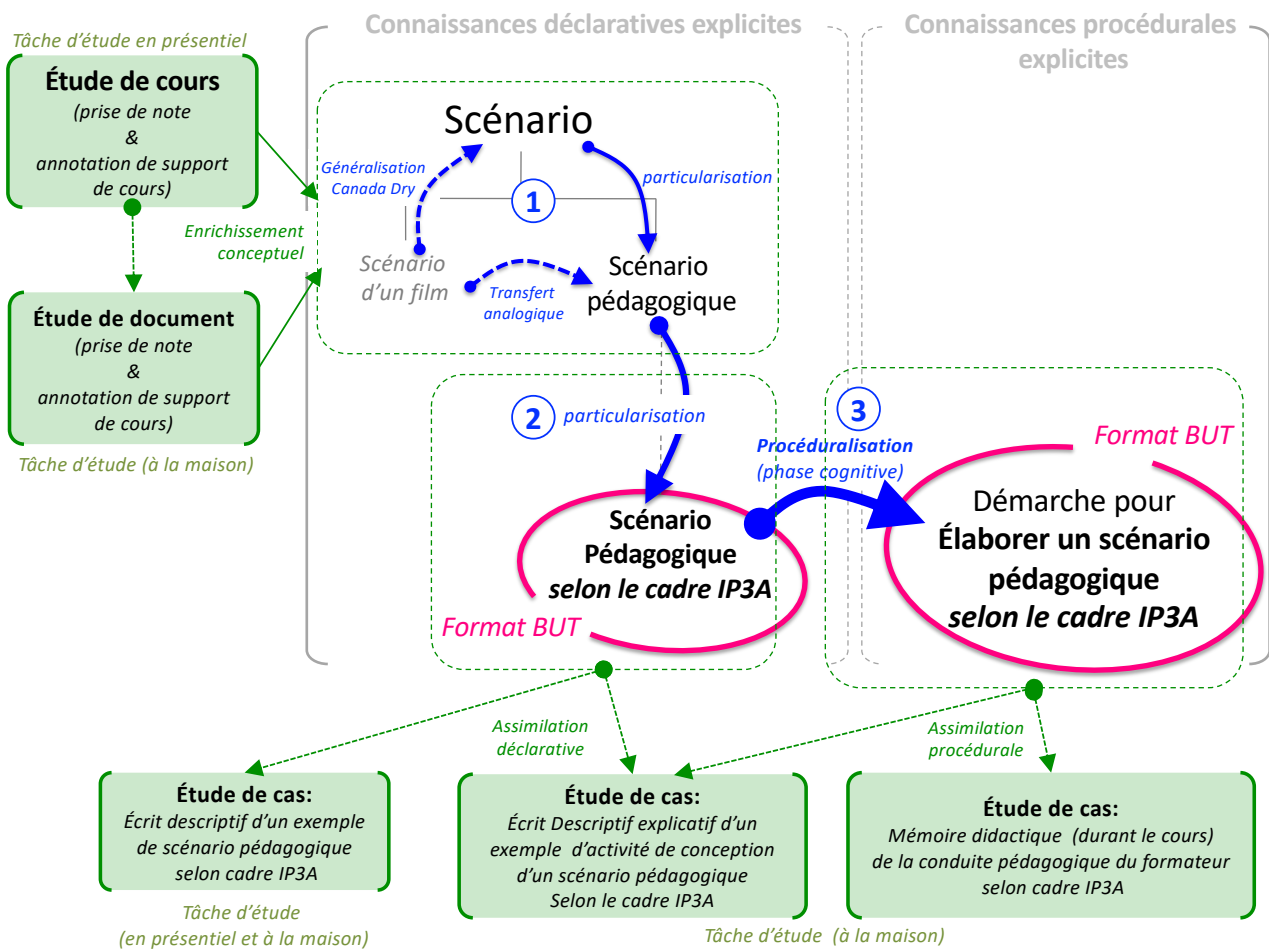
Tâche d'étude en présentiel

Étude de cours
(prise de note
&
annotation de support de cours)

Étude de document
(prise de note
&
annotation de support de cours)

Tâche d'étude (à la maison)

Enrichissement conceptuel

Connaissances déclaratives explicites

Connaissances procédurales explicites

Scénario

Généralisation Canada Dry

1

particularisation

Scénario d'un film

Transfert analogique

Scénario pédagogique

2

particularisation

Scénario Pédagogique selon le cadre IP3A

Format BUT

3

Procéduralisation
(phase cognitive)

Format BUT

Démarche pour Élaborer un scénario pédagogique selon le cadre IP3A

Assimilation déclarative

Assimilation procédurale

Étude de cas:
Écrit descriptif d'un exemple de scénario pédagogique selon cadre IP3A

Tâche d'étude
(en présentiel et à la maison)

Étude de cas:
Écrit Descriptif explicatif d'un exemple d'activité de conception d'un scénario pédagogique Selon le cadre IP3A

Étude de cas:
Mémoire didactique (durant le cours) de la conduite pédagogique du formateur selon cadre IP3A

Tâche d'étude (à la maison)